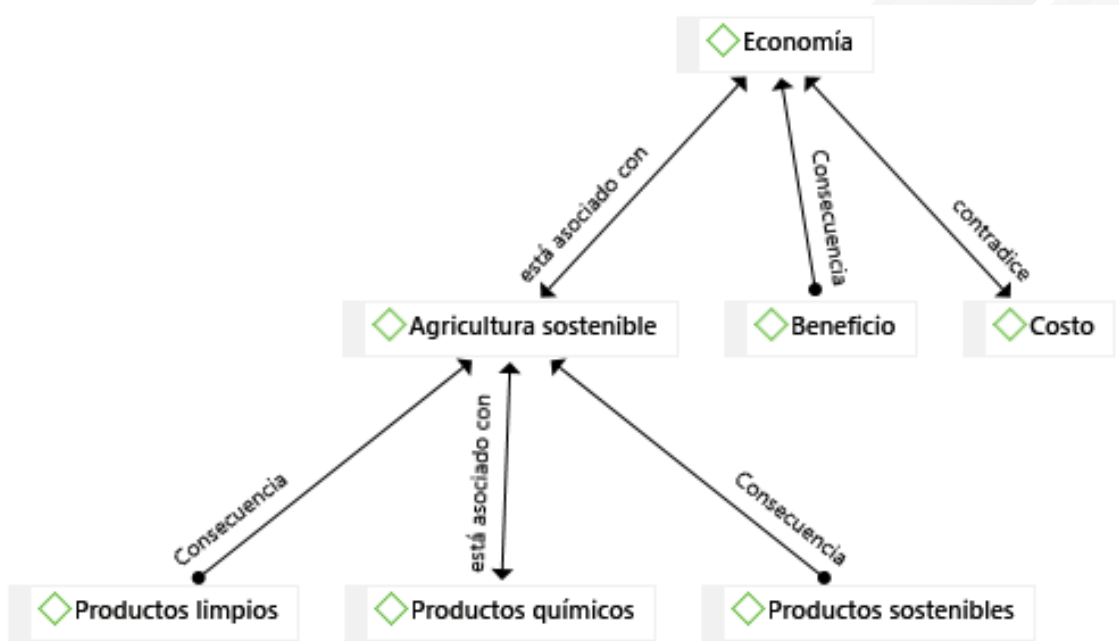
Economía

está asociado con

Consecuencia

contradice

Agricultura sostenible

Beneficio

Costo

Consecuencia

está asociado con

Consecuencia

Productos limpios

Productos químicos

Productos sostenibles